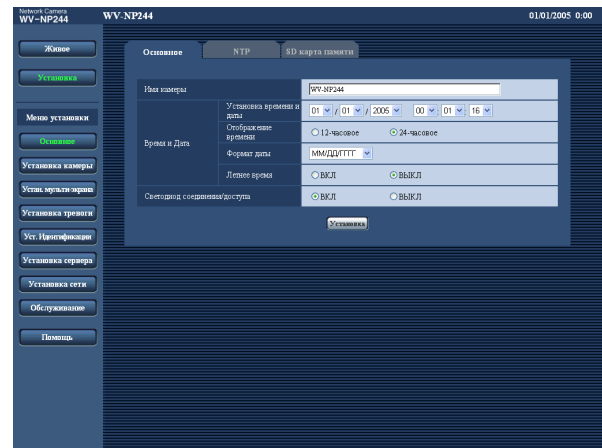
Network Camera
WV-NP244

WV-NP244

01/01/2005 0:00

Живое

Установка

Меню установки

Основное

Установка камеры

Устан. мульти экрана

Установка тревоги

Уст. Идентификации

Установка сервера

Установка сети

Обслуживание

Помощь

Основное

NTP

SD карта памяти

| Имя камеры | | WV-NP244 | |
|---|---|---|---|
| Время и Дата | Установка времени и даты | 01 / 01 / 2005 00 : 01 : 16 | |
| | Отображение времени | ○ 12-часовое | ⊙ 24-часовое |
| | Формат даты | ММ/ДД/ГГГГ | |
| | Летнее время | ○ ВКЛ | ⊙ ВЫКЛ |
| Светодиод соединения/доступа | | ⊙ ВКЛ | ○ ВЫКЛ |

Установка